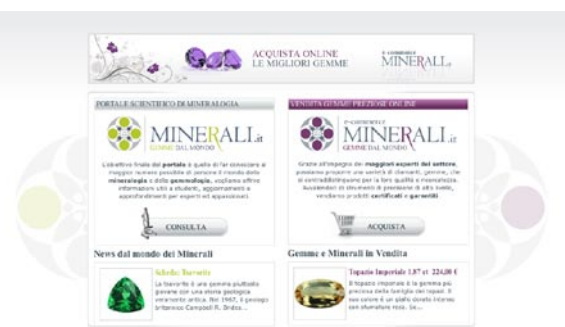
ACQUISTA ONLINE
LE MIGLIORI GEMME

E-COMMERCE
MINERALI.it

PORTALE SCIENTIFICO DI MINERALOGIA

MINERALI.it
GEMME DAL MONDO

L'obiettivo finale del portale è quello di far conoscere al maggior numero possibile di persone il mondo della mineralogia e della gemmologia, scopriamo offrire informazioni utili a studenti, appassionati e approfondimenti per esperti ed appassionati.

CONSULTA

VENDITA GEMME PREZIOSE ONLINE

E-COMMERCE
MINERALI.it
GEMME DAL MONDO

Grazie all'impegno dei maggiori esperti del settore, possiamo proporre una varietà di diamanti, gemme, che si contraddistinguono per la loro qualità e rivenderla. Avvalendoci di strumenti di precisione di alto livello, vendiamo prodotti certificati e garantiti

ACQUISTA

News dal mondo dei Minerali

Scheda: Tsavorite
La tsavorite è una gemma piuttosto giovane con una storia geologica veramente antica. Nel 1967, il geologo britannico Campbell R. Bridge...

Gemme e Minerali in Vendita

Topazio Imperiale 1.87 ct 224,00 €
Il topazio imperiale è la gemma più preziosa della famiglia dei topazi. Il suo colore è un giallo dorato intenso con sfumature rosa. Se...